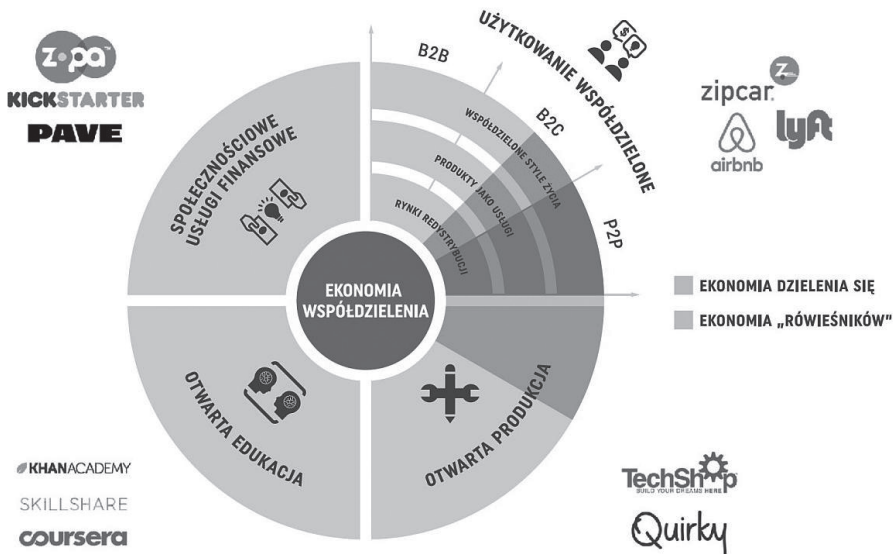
zopa
KICKSTARTER
PAVE

SPOŁECZNOŚCIOWE USŁUGI FINANSOWE

B2B
UŻYTKOWANIE WSPÓŁDZIELONE
B2C
WSPÓŁDZIELONE STYLE ŻYCIA
PRODUKTY JAKO USŁUGI
RYNKI REDYSTRYBUCJI
P2P

zipcar
airbnb
lyft

EKONOMIA WSPÓŁDZIELENIA

EKONOMIA DZIELENIA SIĘ
EKONOMIA „RÓWIEŚNIKÓW”

OTWARTA EDUKACJA
OTWARTA PRODUKCJA

KHANACADEMY
SKILLSHARE
coursera

TechShop
BUILD YOUR DREAMS HERE
Quirky